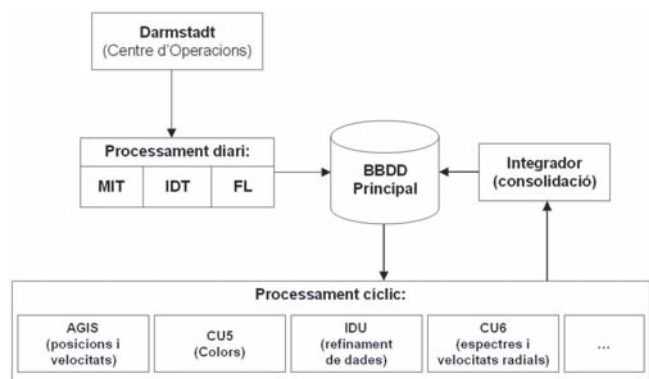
Darmstadt
(Centre d'Operacions)

Processament diari:

MIT

IDT

FL

BBDD
Principal

Integrador
(consolidació)

Processament cíclic:

AGIS
(posicions i velocitats)

CU5
(Colors)

IDU
(refinament de dades)

CU6
(espectres i velocitats radials)

...